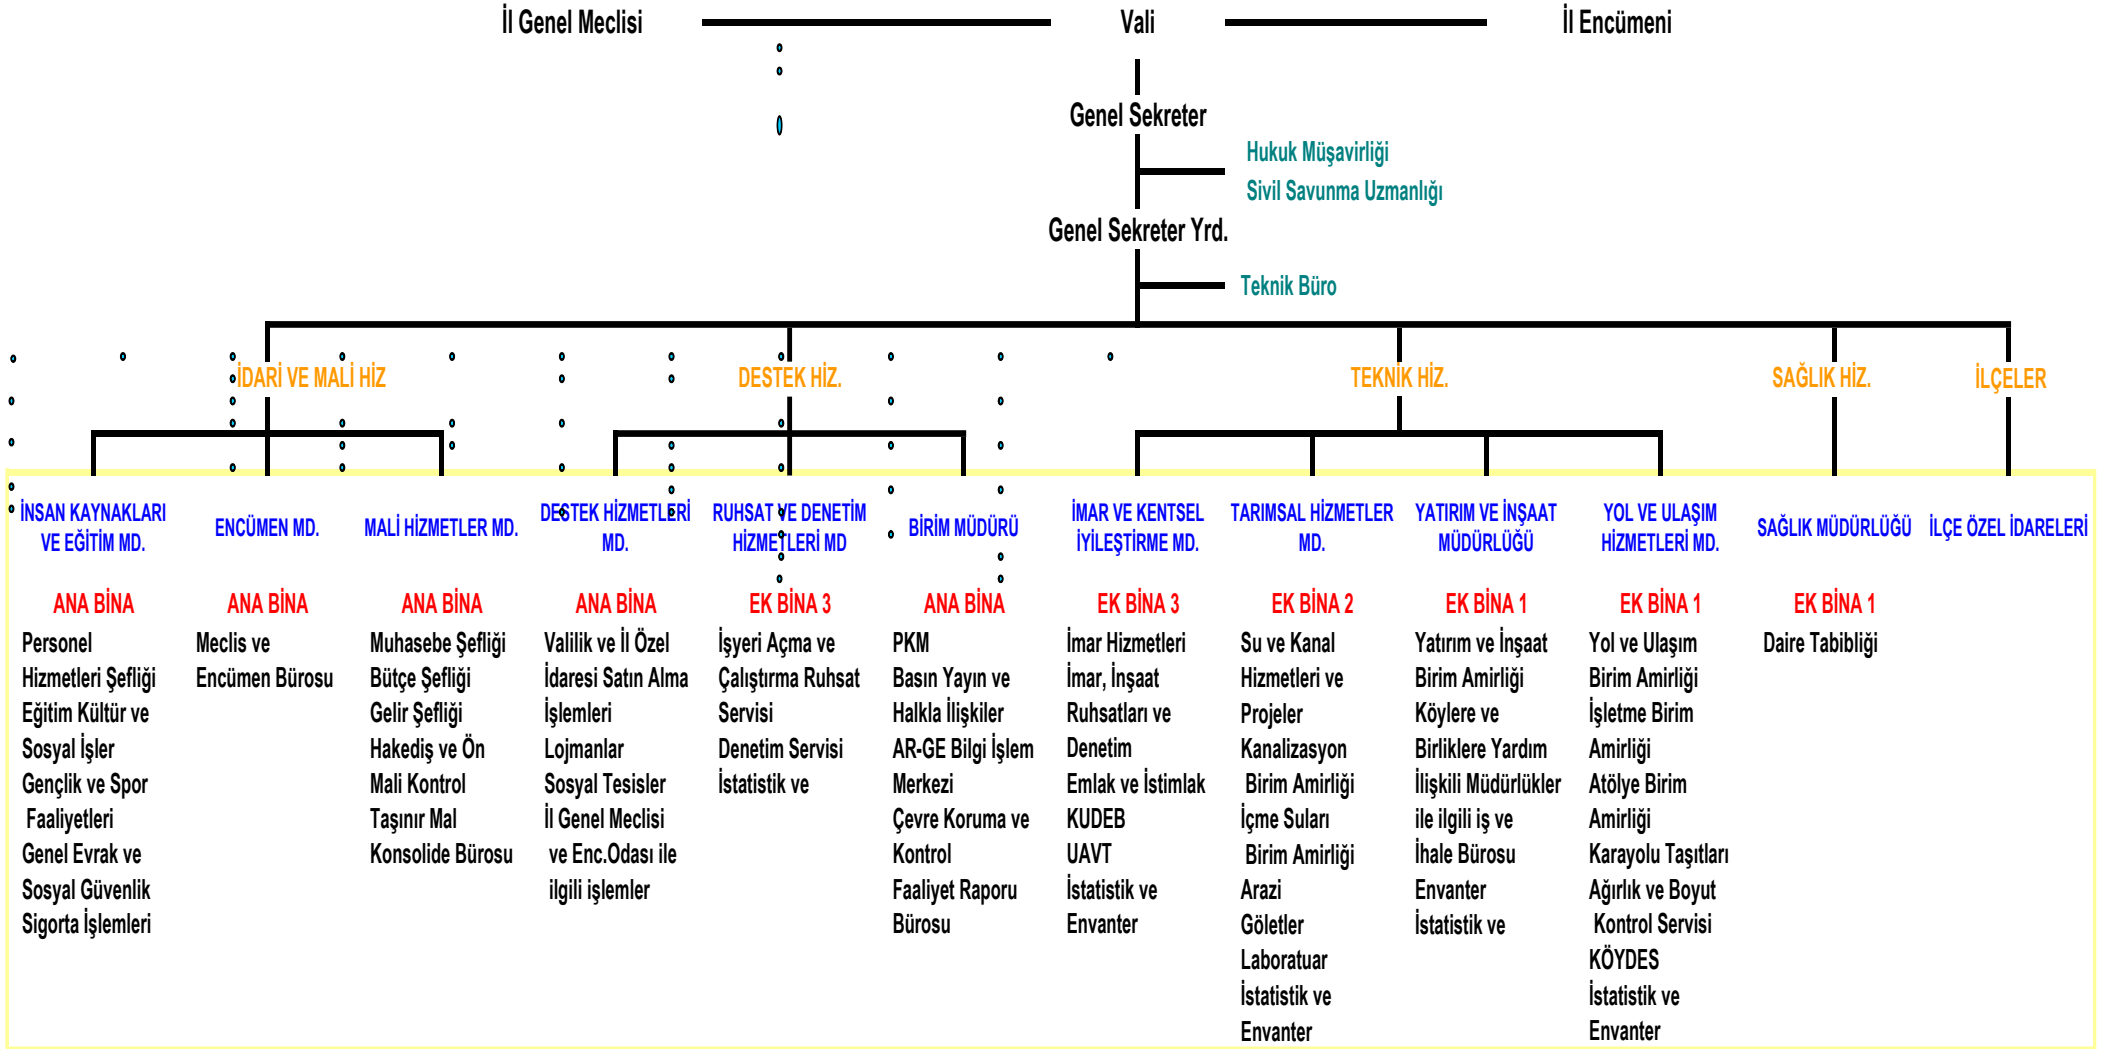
İl Genel Meclisi

Vali

İl Encümeni

Genel Sekreter

Hukuk Müşavirliği

Sivil Savunma Uzmanlığı

Genel Sekreter Yrd.

Teknik Büro

İDARİ VE MALİ HİZ

DESTEK HİZ.

TEKNİK HİZ.

SAĞLIK HİZ.

İLÇELER

İNSAN KAYNAKLARI VE EĞİTİM MD.

ANA BİNA

Personel Hizmetleri Şefliği
Eğitim Kültür ve Sosyal İşler
Gençlik ve Spor Faaliyetleri
Genel Evrak ve Sosyal Güvenlik Sigorta İşlemleri

ENCÜMEN MD.

ANA BİNA

Meclis ve Encümen Bürosu

MALİ HİZMETLER MD.

ANA BİNA

Muhasebe Şefliği
Bütçe Şefliği
Gelir Şefliği
Hakediş ve Ön Mali Kontrol
Taşınır Mal Konsolide Bürosu

DESTEK HİZMETLERİ MD.

ANA BİNA

Valilik ve İl Özel İdaresi Satın Alma İşlemleri
Lojmanlar
Sosyal Tesisler
İl Genel Meclisi ve Enc.Odası ile ilgili işlemler

RUHSAT VE DENETİM HİZMETLERİ MD

EK BİNA 3

İşyeri Açma ve Çalıştırma Ruhsat Servisi
Denetim Servisi
İstatistik ve

BİRİM MÜDÜRÜ

ANA BİNA

PKM
Basın Yayın ve Halkla İlişkiler
AR-GE Bilgi İşlem Merkezi
Çevre Koruma ve Kontrol
Faaliyet Raporu Bürosu

İMAR VE KENTSEL İYİLEŞTİRME MD.

EK BİNA 3

İmar Hizmetleri
İmar, İnşaat Ruhsatları ve Denetim
Emlak ve İstimlak
KUDEB
UAVT
İstatistik ve Envanter

TARIMSAL HİZMETLER MD.

EK BİNA 2

Su ve Kanal Hizmetleri ve Projeler
Kanalizasyon Birim Amirliği
İçme Suları Birim Amirliği
Arazi
Göletler
Laboratuar
İstatistik ve Envanter

YATIRIM VE İNŞAAT MÜDÜRLÜĞÜ

EK BİNA 1

Yatırım ve İnşaat Birim Amirliği
Köylere ve Birliklere Yardım
İlişkili Müdürlükler ile ilgili iş ve
İhale Bürosu
Envanter
İstatistik ve

YOL VE ULAŞIM HİZMETLERİ MD.

EK BİNA 1

Yol ve Ulaşım Birim Amirliği
İşletme Birim Amirliği
Atölye Birim Amirliği
Karayolu Taşıtları Ağırlık ve Boyut Kontrol Servisi
KÖYDES
İstatistik ve Envanter

SAĞLIK MÜDÜRLÜĞÜ

EK BİNA 1

Daire Tabibliği

İLÇE ÖZEL İDARELERİ